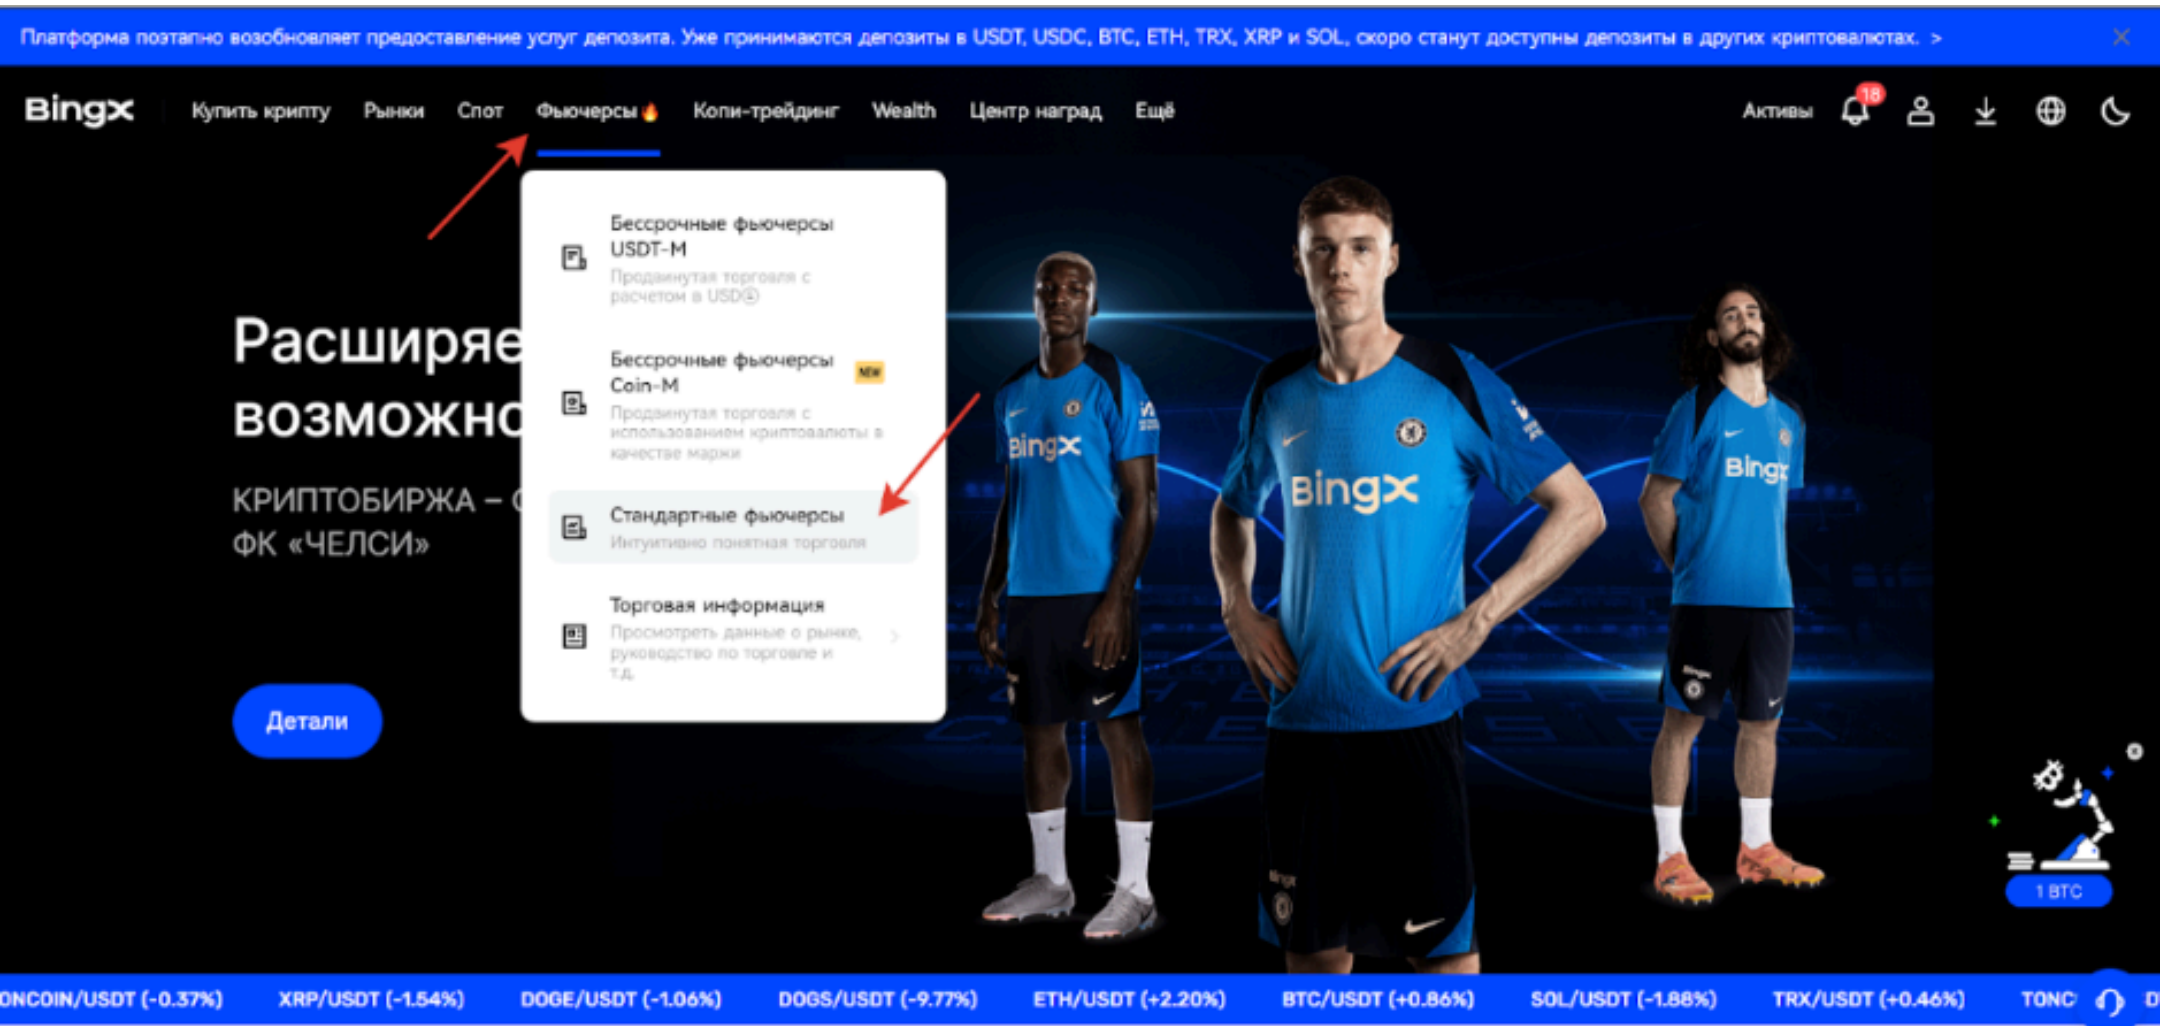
Платформа поэтапно возобновляет предоставление услуг депозита. Уже принимаются депозиты в USDT, USDC, BTC, ETH, TRX, XRP и SOL, скоро станут доступны депозиты в других криптовалютах. >

BingX Купить крипту Рынки Спот Фьючерсы Копи-трейдинг Wealth Центр наград Ещё Активы 18

Бессрочные фьючерсы USDT-M
Продвинутая торговля с расчетом в USDⓢ

Бессрочные фьючерсы Coin-M NEW
Продвинутая торговля с использованием криптовалюты в качестве маржи

Стандартные фьючерсы
Интуитивно понятная торговля

Торговая информация
Просмотреть данные о рынке, руководство по торговле и т.д.

Расширяе
возможно

КРИПТОБИРЖА – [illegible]
ФК «ЧЕЛСИ»

Детали

BingX

1 BTC

ONCOIN/USDT (-0.37%) XRP/USDT (-1.54%) DOGE/USDT (-1.06%) DOGS/USDT (-9.77%) ETH/USDT (+2.20%) BTC/USDT (+0.86%) SOL/USDT (-1.88%) TRX/USDT (+0.46%) TONC